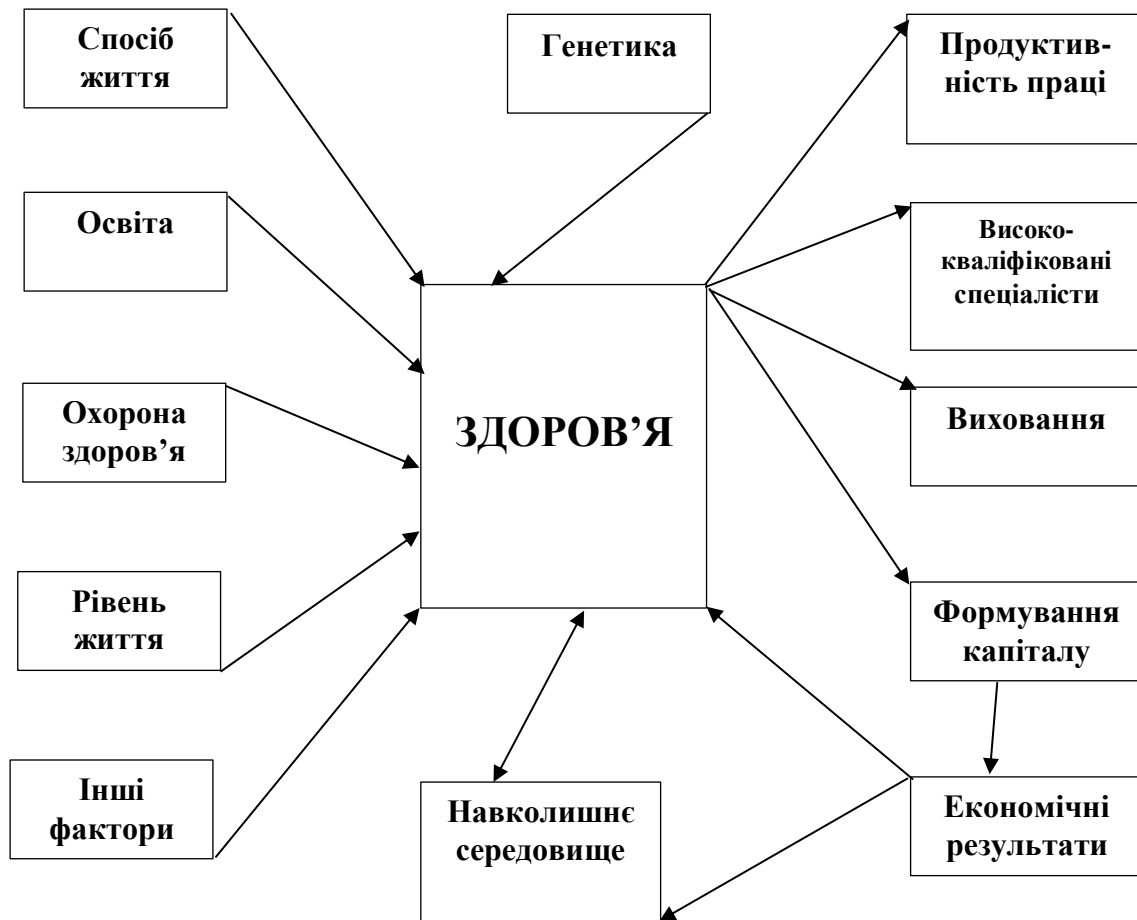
Спосіб життя

Генетика

Продуктивність праці

Освіта

Високо-кваліфіковані спеціалісти

Охорона здоров'я

ЗДОРОВ'Я

Виховання

Рівень життя

Формування капіталу

Інші фактори

Навколишнє середовище

Економічні результати